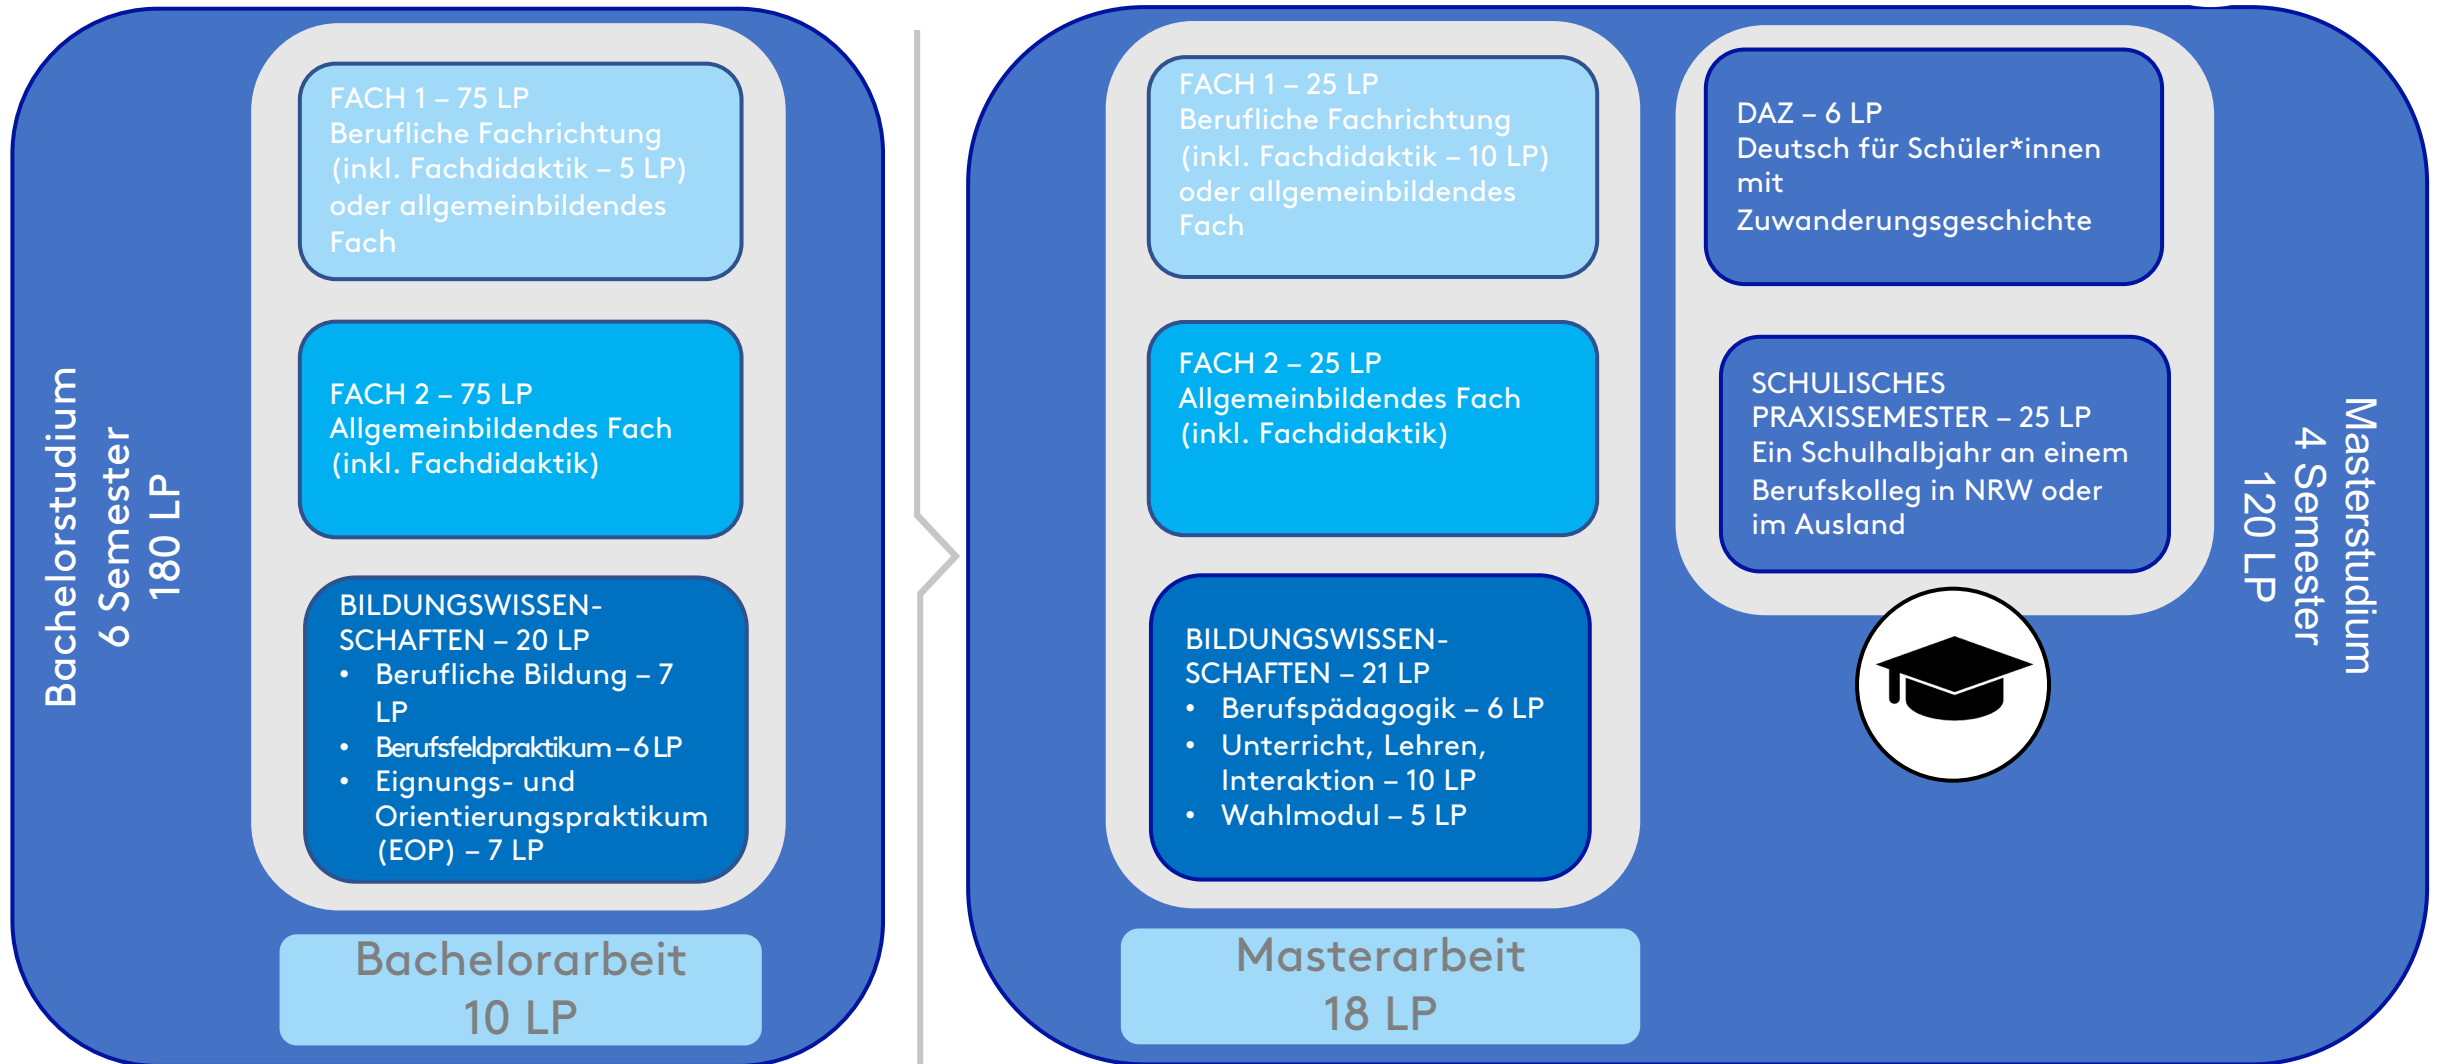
Bachelorstudium
6 Semester
180 LP

FACH 1 – 75 LP
Berufliche Fachrichtung (inkl. Fachdidaktik – 5 LP) oder allgemeinbildendes Fach

FACH 2 – 75 LP
Allgemeinbildendes Fach (inkl. Fachdidaktik)

BILDUNGSWISSENSCHAFTEN – 20 LP
• Berufliche Bildung – 7 LP
• Berufsfeldpraktikum – 6 LP
• Eignungs- und Orientierungspraktikum (EOP) – 7 LP

Bachelorarbeit
10 LP

FACH 1 – 25 LP
Berufliche Fachrichtung (inkl. Fachdidaktik – 10 LP) oder allgemeinbildendes Fach

FACH 2 – 25 LP
Allgemeinbildendes Fach (inkl. Fachdidaktik)

BILDUNGSWISSENSCHAFTEN – 21 LP
• Berufspädagogik – 6 LP
• Unterricht, Lehren, Interaktion – 10 LP
• Wahlmodul – 5 LP

Masterarbeit
18 LP

DAZ – 6 LP
Deutsch für Schüler*innen mit Zuwanderungsgeschichte

SCHULISCHES PRAXISSEMESTER – 25 LP
Ein Schulhalbjahr an einem Berufskolleg in NRW oder im Ausland

Masterstudium
4 Semester
120 LP